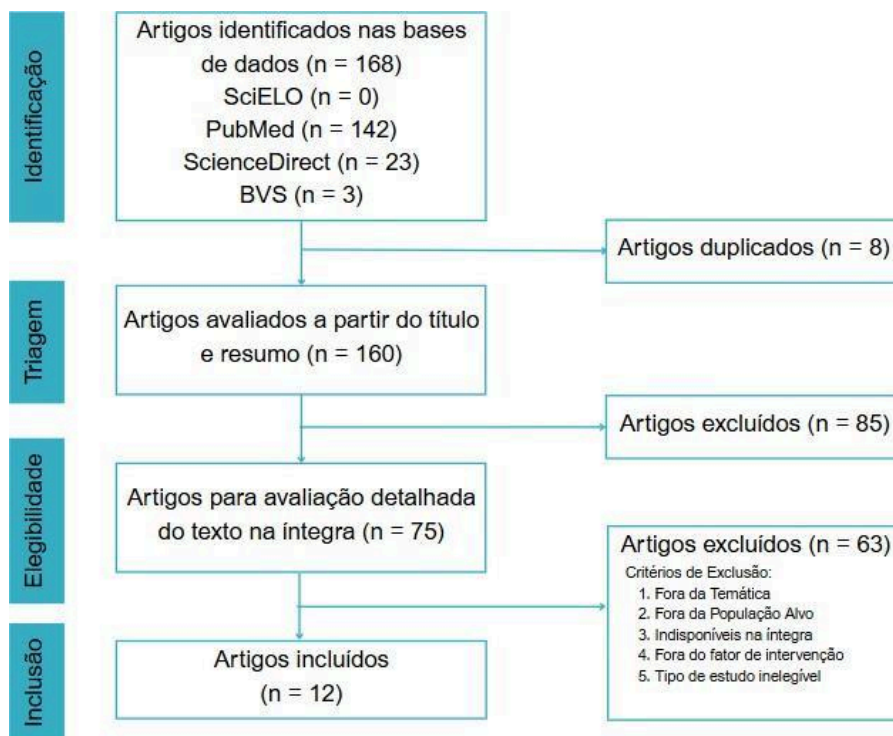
Identificação

Artigos identificados nas bases de dados (n = 168)
SciELO (n = 0)
PubMed (n = 142)
ScienceDirect (n = 23)
BVS (n = 3)

Artigos duplicados (n = 8)

Triagem

Artigos avaliados a partir do título e resumo (n = 160)

Artigos excluídos (n = 85)

Elegibilidade

Artigos para avaliação detalhada do texto na íntegra (n = 75)

Artigos excluídos (n = 63)
Critérios de Exclusão:
1. Fora da Temática
2. Fora da População Alvo
3. Indisponíveis na íntegra
4. Fora do fator de intervenção
5. Tipo de estudo inelegível

Inclusão

Artigos incluídos (n = 12)